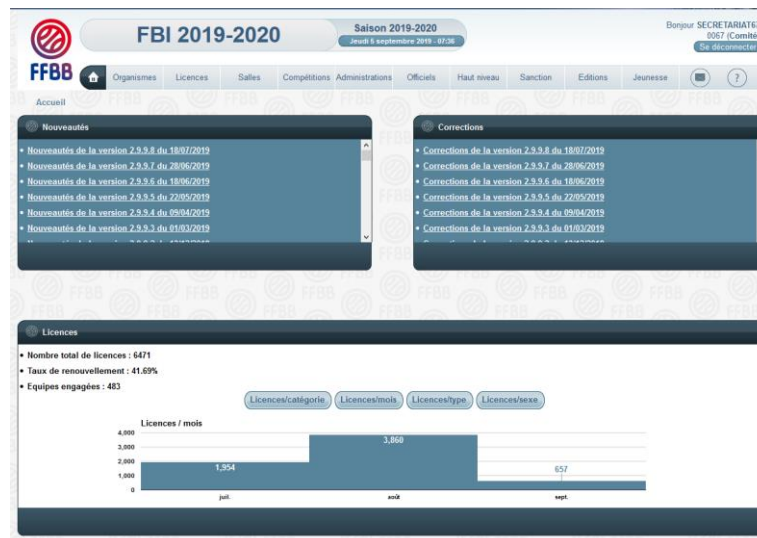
FFBB

FBI 2019-2020

Saison 2019-2020
Jeudi 5 septembre 2019 - 07:36

Bonjour SECRETARIAT6
0067 (Comité
Se déconnecter

Organismes Licences Salles Compétitions Administrations Officiels Haut niveau Sanction Editions Jeunesse

?

Accueil

Nouveautés

- Nouveautés de la version 2.9.9.8 du 18/07/2019
- Nouveautés de la version 2.9.9.7 du 28/06/2019
- Nouveautés de la version 2.9.9.6 du 18/06/2019
- Nouveautés de la version 2.9.9.5 du 22/05/2019
- Nouveautés de la version 2.9.9.4 du 09/04/2019
- Nouveautés de la version 2.9.9.3 du 01/03/2019
- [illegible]

Corrections

- Corrections de la version 2.9.9.8 du 18/07/2019
- Corrections de la version 2.9.9.7 du 28/06/2019
- Corrections de la version 2.9.9.6 du 18/06/2019
- Corrections de la version 2.9.9.5 du 22/05/2019
- Corrections de la version 2.9.9.4 du 09/04/2019
- Corrections de la version 2.9.9.3 du 01/03/2019
- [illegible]

Licences

- Nombre total de licences : 6471
- Taux de renouvellement : 41.69%
- Equipes engagées : 483

Licences/catégorie Licences/mois Licences/type Licences/sexe

Licences / mois

4,000
3,000
2,000
1,000
0

1,954
3,860
657

juil.
août
sept.